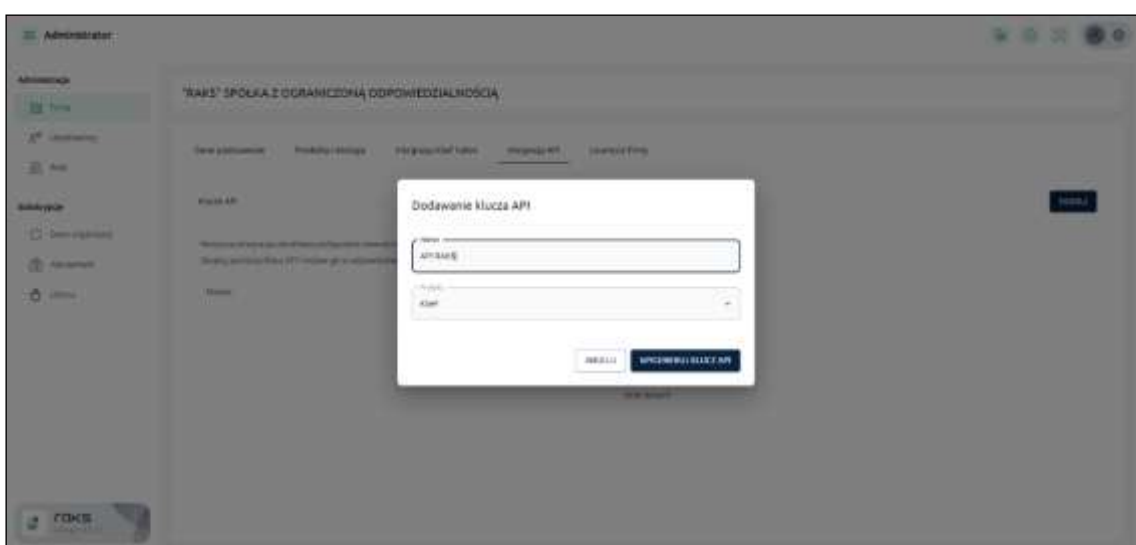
Administrator

Administracja

Firma

Użytkownicy

Role

Subskrypcje

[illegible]

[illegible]

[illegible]

"RAKS" SPÓŁKA Z OGRANICZONĄ ODPOWIEDZIALNOŚCIĄ

Dane podstawowe Produkty i licencje Integracja KSeF Sales Integracje API Licencje firmy

Klucze API

DODAJ

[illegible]

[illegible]

Nazwa

Dodawanie klucza API

Nazwa

API RAKS

Produkt

KSeF

ANULUJ WYGENERUJ KLUCZ API

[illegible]

raks